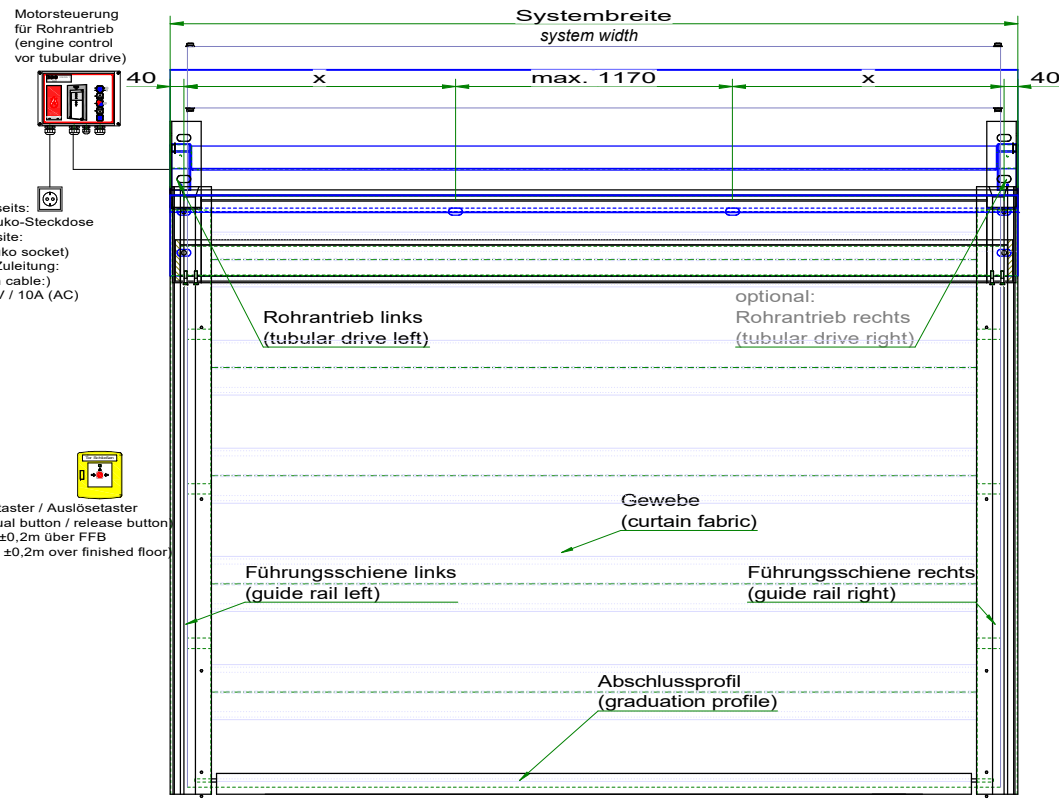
Motorsteuerung
für Rohrantrieb
(engine control
vor tubular drive)

Systembreite
system width

40
x
max. 1170
x
40

seits:
uko-Steckdose
site:
ko socket)
Zuleitung:
cable:)
/ / 10A (AC)

Rohrantrieb links
(tubular drive left)

optional:
Rohrantrieb rechts
(tubular drive right)

taster / Auslösetaster
ual button / release button)
±0,2m über FFB
±0,2m over finished floor)

Gewebe
(curtain fabric)

Führungsschiene links
(guide rail left)

Führungsschiene rechts
(guide rail right)

Abschlussprofil
(graduation profile)